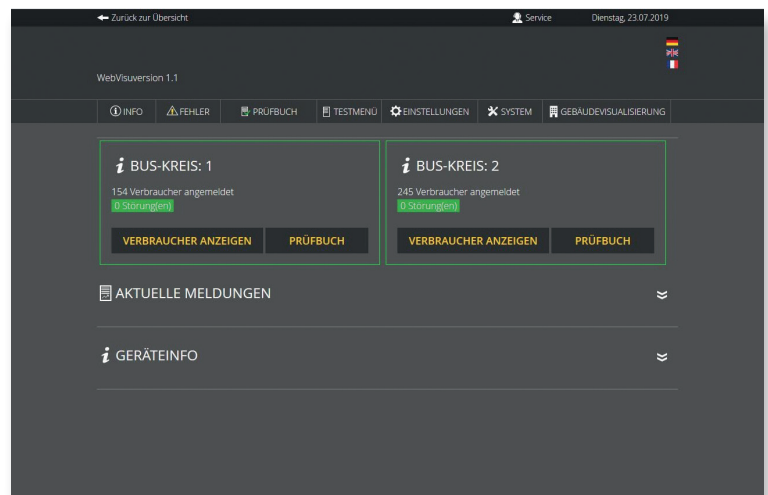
Zurück zur Übersicht

Service

Dienstag, 23.07.2019

WebVisuversion 1.1

INFO | FEHLER | PRÜFBUCH | TESTMENÜ | EINSTELLUNGEN | SYSTEM | GEBÄUDEVISUALISIERUNG

BUS-KREIS: 1

154 Verbraucher angemeldet

0 Störung(en)

VERBRAUCHER ANZEIGEN

PRÜFBUCH

BUS-KREIS: 2

245 Verbraucher angemeldet

0 Störung(en)

VERBRAUCHER ANZEIGEN

PRÜFBUCH

AKTUELLE MELDUNGEN

GERÄTEINFO